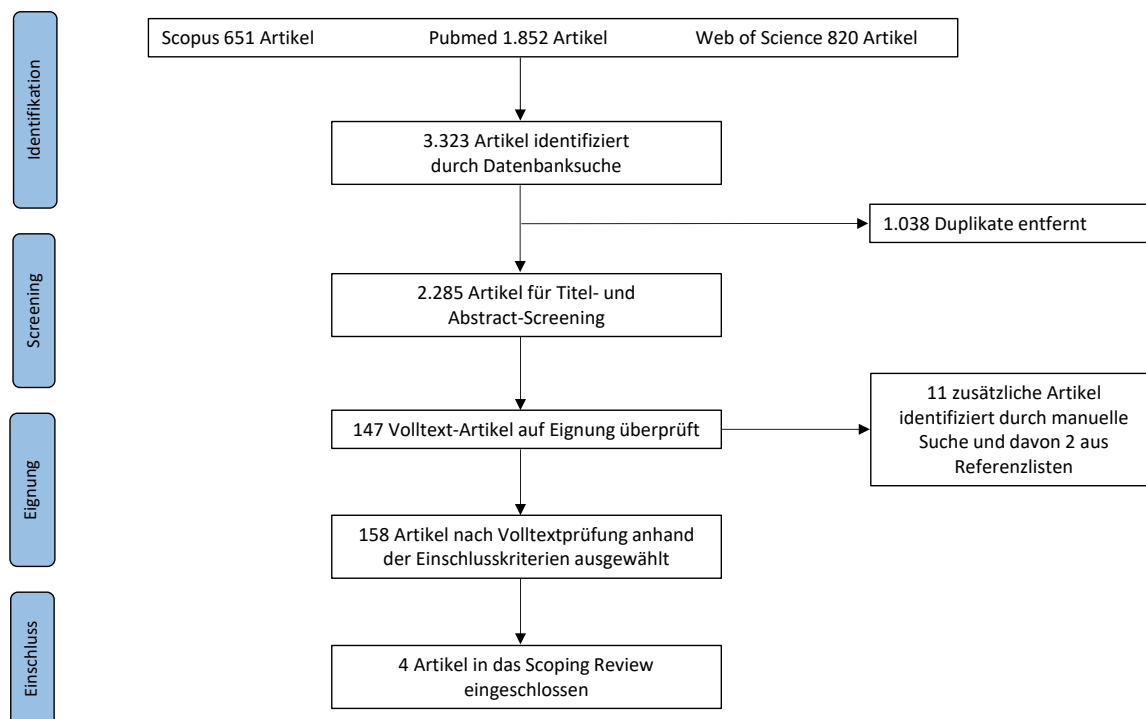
Identifikation

Scopus 651 Artikel Pubmed 1.852 Artikel Web of Science 820 Artikel

3.323 Artikel identifiziert durch Datenbanksuche

1.038 Duplikate entfernt

Screening

2.285 Artikel für Titel- und Abstract-Screening

Eignung

147 Volltext-Artikel auf Eignung überprüft

11 zusätzliche Artikel identifiziert durch manuelle Suche und davon 2 aus Referenzlisten

158 Artikel nach Volltextprüfung anhand der Einschlusskriterien ausgewählt

Einschluss

4 Artikel in das Scoping Review eingeschlossen